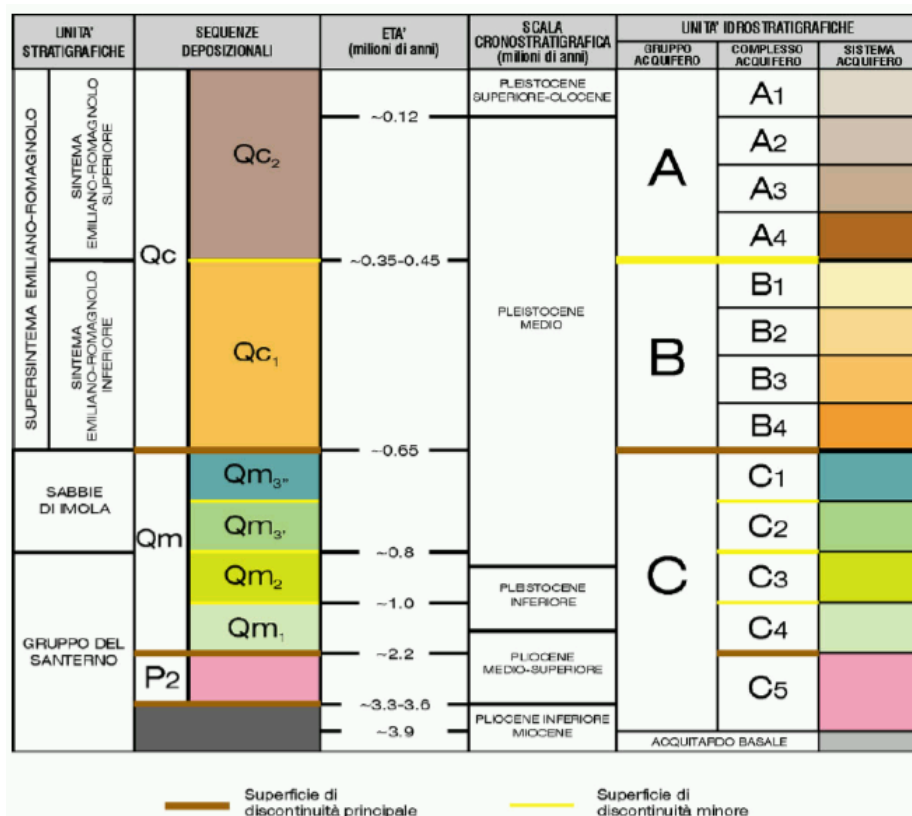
| UNITA' STRATIGRAFICHE | | SEQUENZE DEPOSIZIONALI | | ETA' (milioni di anni) | SCALA CRONOSTRATIGRAFICA (milioni di anni) | UNITA' IDROSTRATIGRAFICHE GRUPPO ACQUIFERO | COMPLESSO ACQUIFERO | SISTEMA ACQUIFERO |
|---|---|---|---|---|---|---|---|---|
| SUPERSINTEMA EMILIANO-ROMAGNOLO | SINTEMA EMILIANO-ROMAGNOLO SUPERIORE | Qc | $Qc_2$ | ~0.12 | PLEISTOCENE SUPERIORE-OLOCENE | A | A1, A2, A3, A4 | |
| | SINTEMA EMILIANO-ROMAGNOLO INFERIORE | | $Qc_1$ | ~0.35-0.45 | PLEISTOCENE MEDIO | B | B1, B2, B3, B4 | |
| SABBIE DI IMOLA | | Qm | $Qm_{3''}$, $Qm_{3'}$ | ~0.65 | | C | C1, C2 | |
| GRUPPO DEL SANTERNO | | | $Qm_2$, $Qm_1$ | ~0.8, ~1.0 | PLEISTOCENE INFERIORE | | C3, C4 | |
| | | P2 | | ~2.2 | PLIOCENE MEDIO-SUPERIORE | | C5 | |
| | | | | ~3.3-3.6, ~3.9 | PLIOCENE INFERIORE MIOCENE | ACQUITARDO BASALE | | |

Superficie di discontinuità principale

Superficie di discontinuità minore